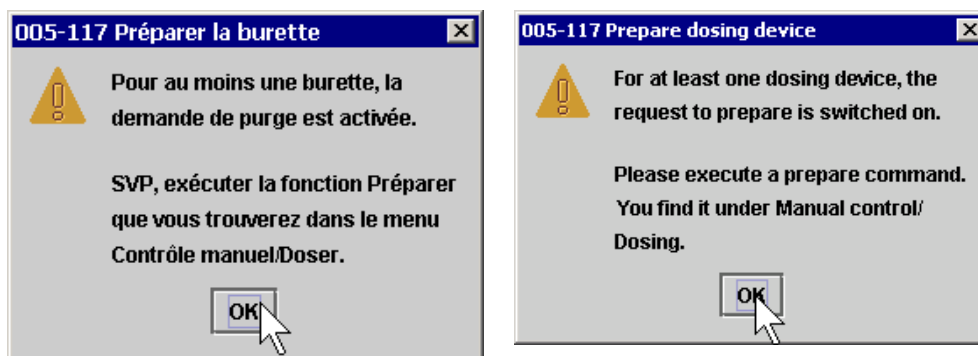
005-117 Préparer la burette

Pour au moins une burette, la demande de purge est activée.

SVP, exécuter la fonction Préparer que vous trouverez dans le menu Contrôle manuel/Doser.

OK

005-117 Prepare dosing device

For at least one dosing device, the request to prepare is switched on.

Please execute a prepare command. You find it under Manual control/ Dosing.

OK